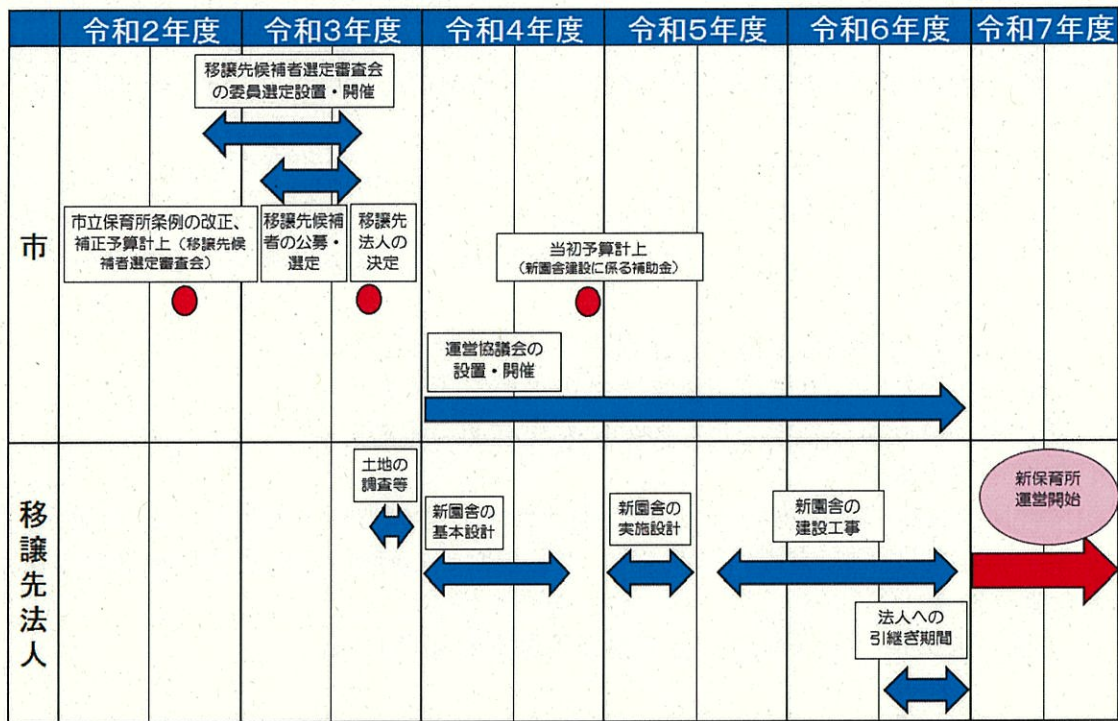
| | 令和2年度 | 令和3年度 | 令和4年度 | 令和5年度 | 令和6年度 | 令和7年度 |
|---|---|---|---|---|---|---|
| 市 | 市立保育所条例の改正、補正予算計上（移譲先候補者選定審査会） | 移譲先候補者選定審査会の委員選定設置・開催<br>移譲先候補者の公募・選定<br>移譲先法人の決定 | 当初予算計上（新園舎建設に係る補助金）<br>運営協議会の設置・開催 | | | |
| 移譲先法人 | | 土地の調査等 | 新園舎の基本設計 | 新園舎の実施設計 | 新園舎の建設工事<br>法人への引継ぎ期間 | 新保育所運営開始 |